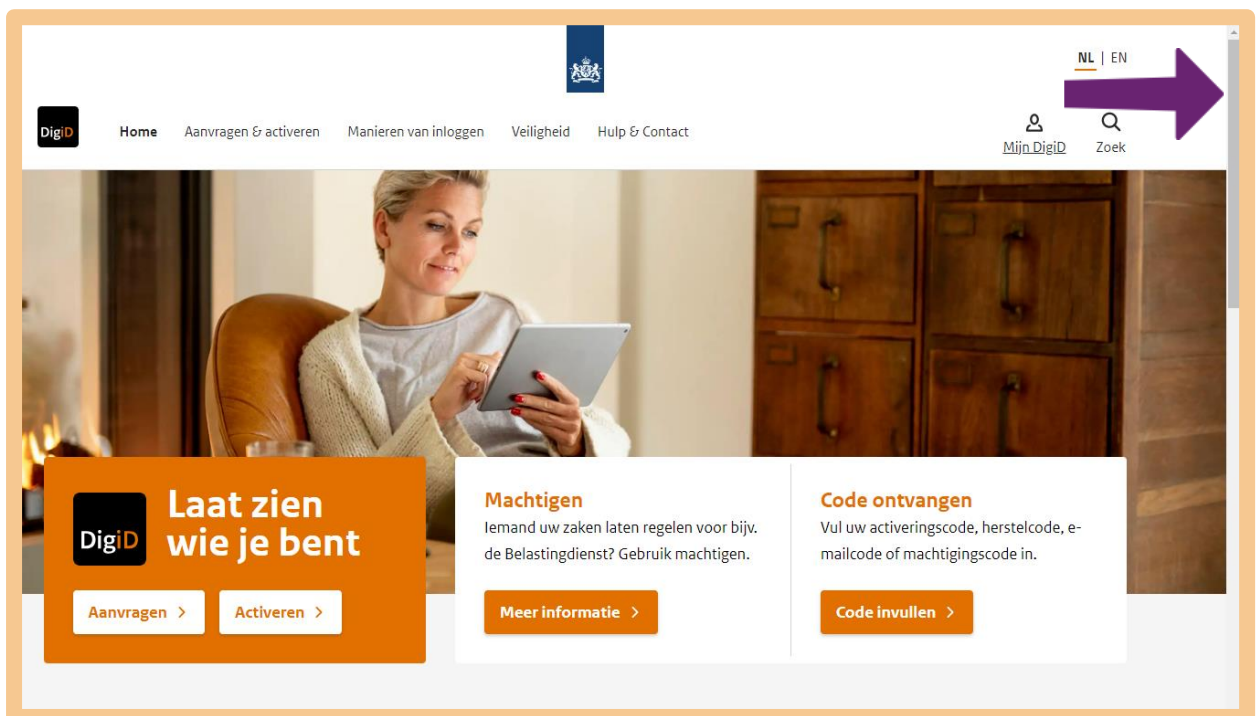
NL | EN

DigiD

Home
Aanvragen & activeren
Manieren van inloggen
Veiligheid
Hulp & Contact

Mijn DigiD
Zoek

DigiD
Laat zien wie je bent

Aanvragen >
Activeren >

Machtigen
Iemand uw zaken laten regelen voor bijv. de Belastingdienst? Gebruik machtigen.

Meer informatie >

Code ontvangen
Vul uw activeringscode, herstelcode, e-mailcode of machtigingscode in.

Code invullen >